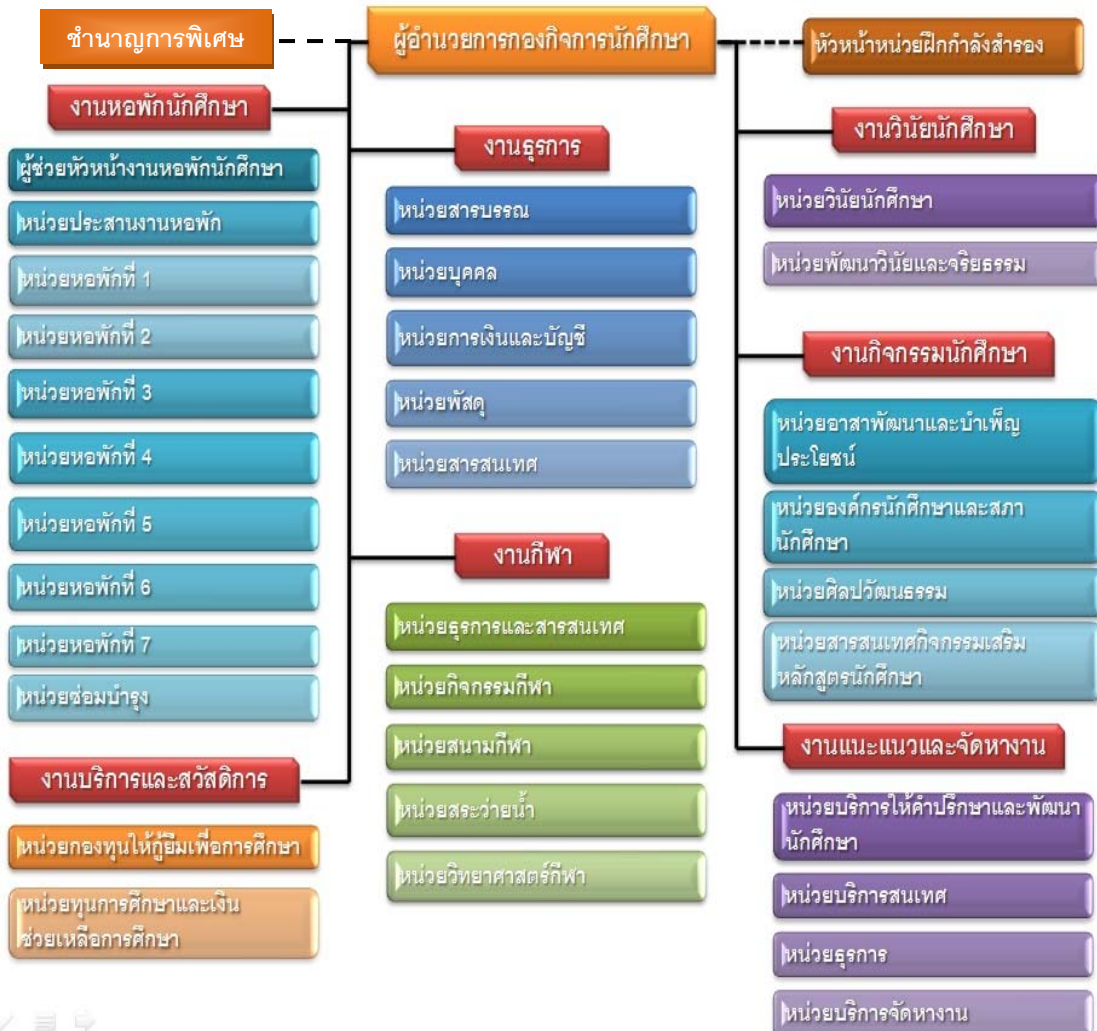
ชำนาญการพิเศษ

ผู้อำนวยการกองกิจการนักศึกษา

หัวหน้าหน่วยฝึกกำลังสำรอง

งานหอพักนักศึกษา

ผู้ช่วยหัวหน้างานหอพักนักศึกษา

หน่วยประสานงานหอพัก

หน่วยหอพักที่ 1

หน่วยหอพักที่ 2

หน่วยหอพักที่ 3

หน่วยหอพักที่ 4

หน่วยหอพักที่ 5

หน่วยหอพักที่ 6

หน่วยหอพักที่ 7

หน่วยซ่อมบำรุง

งานบริการและสวัสดิการ

หน่วยกองทุนให้กู้ยืมเพื่อการศึกษา

หน่วยทุนการศึกษาและเงินช่วยเหลือการศึกษา

งานธุรการ

หน่วยสารบรรณ

หน่วยบุคคล

หน่วยการเงินและบัญชี

หน่วยพัสดุ

หน่วยสารสนเทศ

งานกีฬา

หน่วยธุรการและสารสนเทศ

หน่วยกิจกรรมกีฬา

หน่วยสนามกีฬา

หน่วยสระว่ายน้ำ

หน่วยวิทยาศาสตร์กีฬา

งานวินัยนักศึกษา

หน่วยวินัยนักศึกษา

หน่วยพัฒนาวินัยและจริยธรรม

งานกิจกรรมนักศึกษา

หน่วยอาสาพัฒนาและบำเพ็ญประโยชน์

หน่วยองค์กรนักศึกษาและสภานักศึกษา

หน่วยศิลปวัฒนธรรม

หน่วยสารสนเทศกิจกรรมเสริมหลักสูตรนักศึกษา

งานแนะแนวและจัดหางาน

หน่วยบริการให้คำปรึกษาและพัฒนานักศึกษา

หน่วยบริการสนเทศ

หน่วยธุรการ

หน่วยบริการจัดหางาน